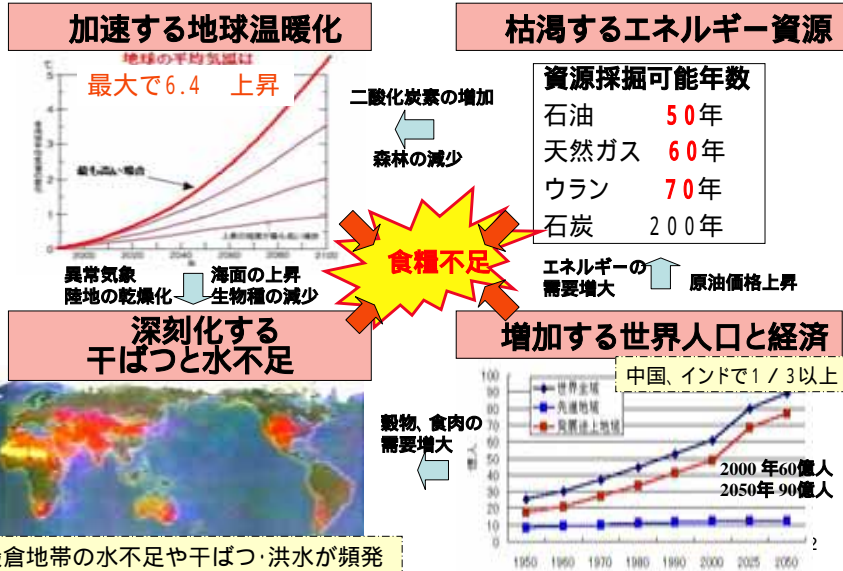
加速する地球温暖化

地球の平均気温は

最大で6.4　上昇

℃

最も高い場合

上昇の可能性が最も低い場合

0

2000　2020　2040　2060　2080　2100

二酸化炭素の増加

森林の減少

枯渇するエネルギー資源

| 資源採掘可能年数 | |
|---|---|
| 石油 | 50年 |
| 天然ガス | 60年 |
| ウラン | 70年 |
| 石炭 | 200年 |

食糧不足

異常気象
陸地の乾燥化

海面の上昇
生物種の減少

エネルギーの需要増大

原油価格上昇

深刻化する
干ばつと水不足

増加する世界人口と経済

中国、インドで1／3以上

穀物、食肉の需要増大

世界全域
先進地域
発展途上地域

億人

2000 年60億人
2050年 90億人

100
90
80
70
60
50
40
30
20
10
0

1950　1960　1970　1980　1990　2000　2025　2050

倉地帯の水不足や干ばつ･洪水が頻発

2